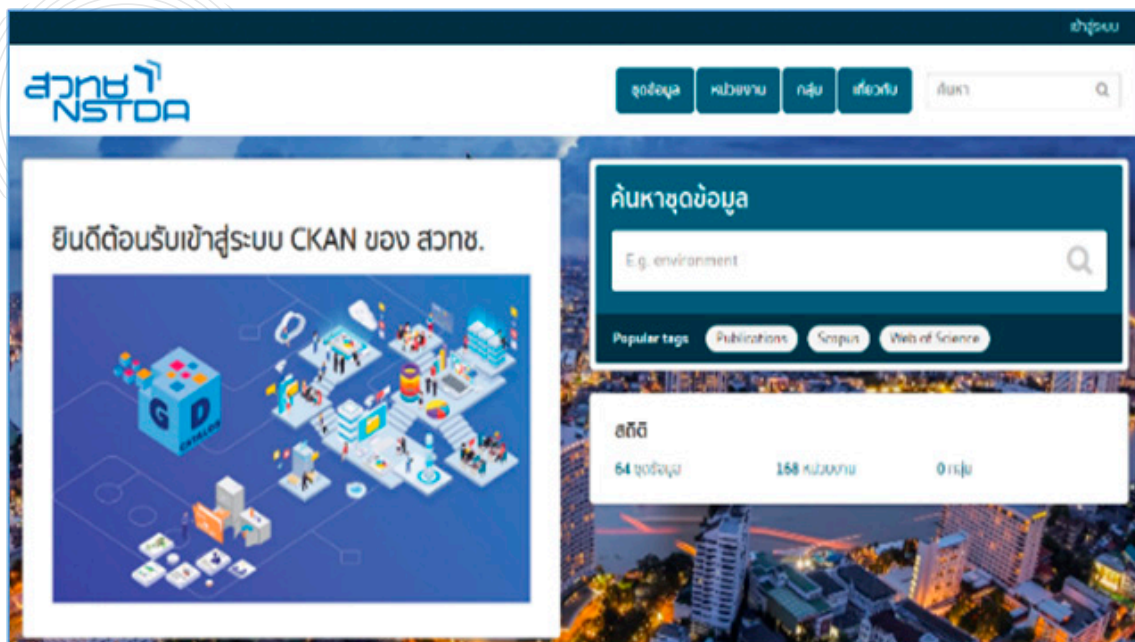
เข้าสู่ระบบ

สวทช NSTDA

ชุดข้อมูล หน่วยงาน กลุ่ม เกี่ยวกับ ค้นหา

ยินดีต้อนรับเข้าสู่ระบบ CKAN ของ สวทช.

G D

ค้นหาชุดข้อมูล

E.g. environment

Popular tags Publications Scopus Web of Science

สถิติ

64 ชุดข้อมูล 168 หน่วยงาน 0 กลุ่ม